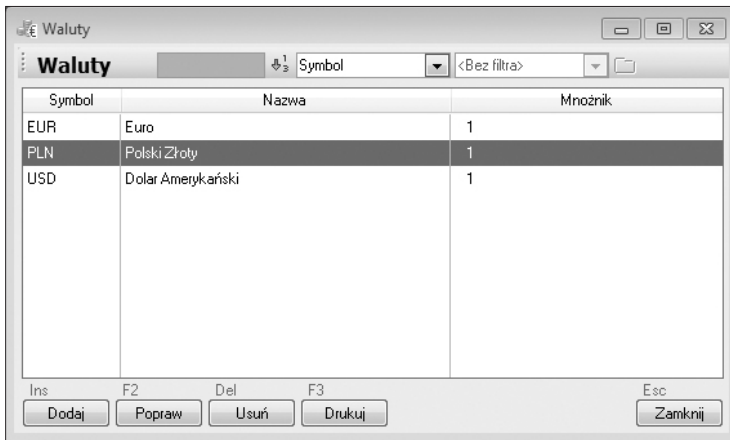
Waluty

Waluty

Symbol

<Bez filtra>

| Symbol | Nazwa | Mnożnik |
|---|---|---|
| EUR | Euro | 1 |
| PLN | Polski Złoty | 1 |
| USD | Dolar Amerykański | 1 |

Ins
Dodaj

F2
Popraw

Del
Usuń

F3
Drukuj

Esc
Zamknij